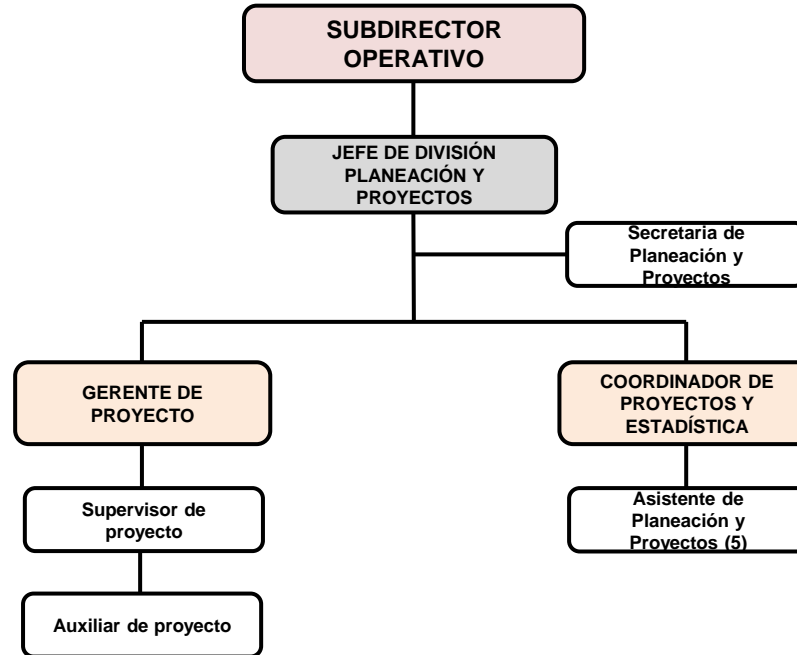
SUBDIRECTOR OPERATIVO

JEFE DE DIVISIÓN PLANEACIÓN Y PROYECTOS

Secretaria de Planeación y Proyectos

GERENTE DE PROYECTO

COORDINADOR DE PROYECTOS Y ESTADÍSTICA

Supervisor de proyecto

Asistente de Planeación y Proyectos (5)

Auxiliar de proyecto